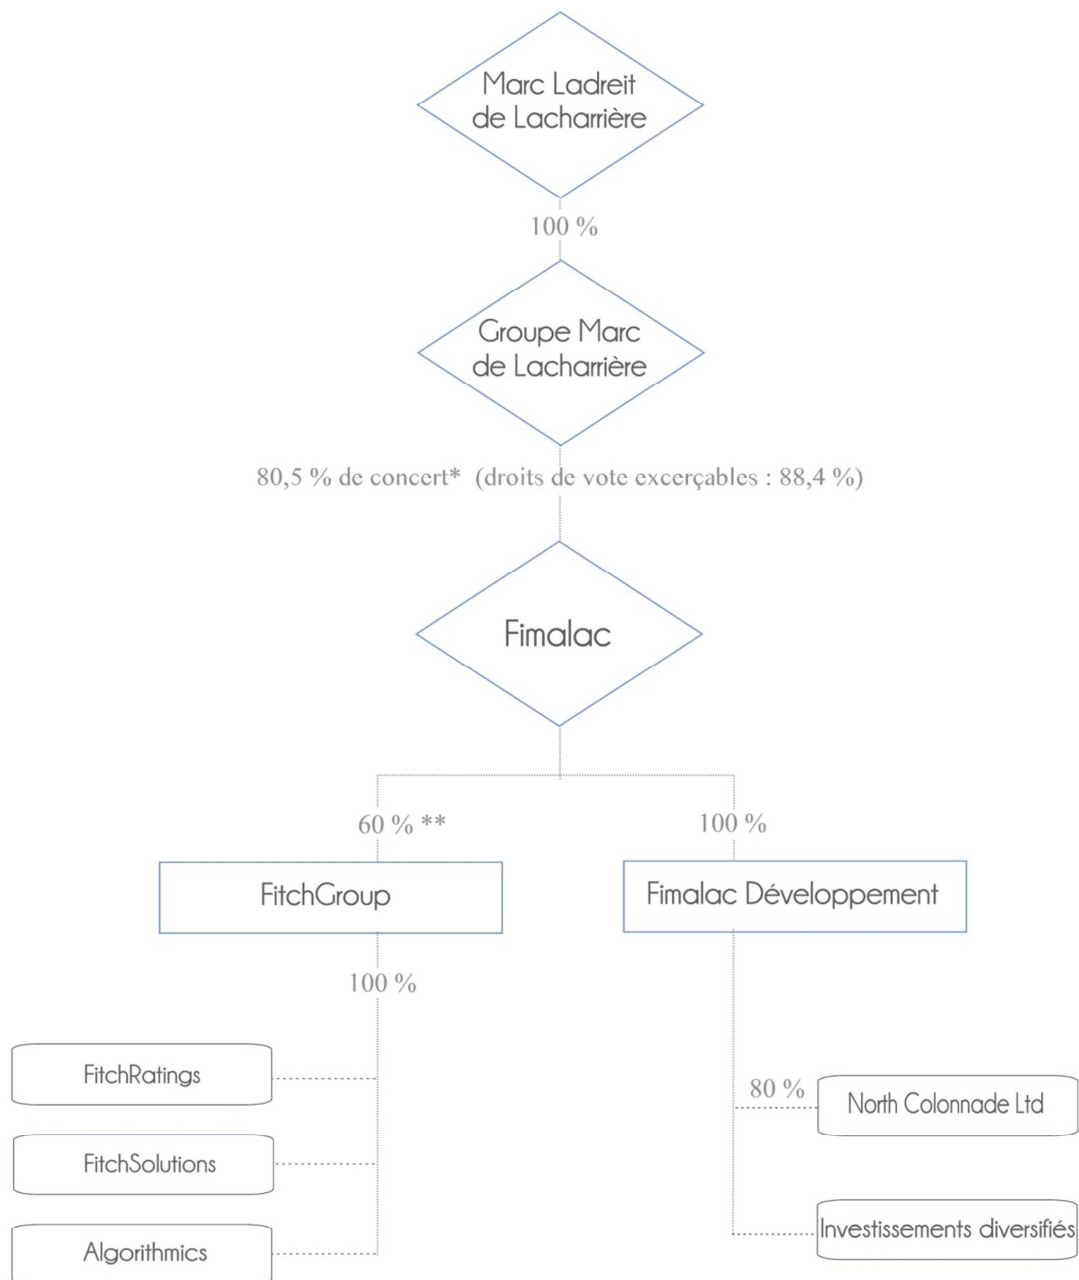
Marc Ladreit de Lacharrière

100 %

Groupe Marc de Lacharrière

80,5 % de concert* (droits de vote excerçables : 88,4 %)

Fimalac

60 % **

100 %

FitchGroup

Fimalac Développement

100 %

FitchRatings

FitchSolutions

Algorithmics

80 %

North Colonnade Ltd

Investissements diversifiés